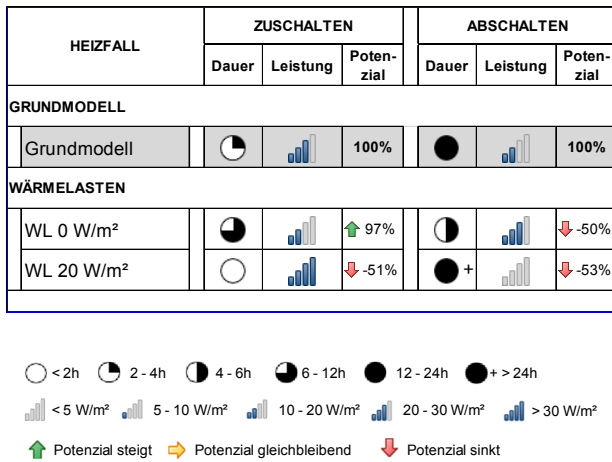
| HEIZFALL | ZUSCHALTEN Dauer | ZUSCHALTEN Leistung | ZUSCHALTEN Potenzial | ABSCHALTEN Dauer | ABSCHALTEN Leistung | ABSCHALTEN Potenzial |
|---|---|---|---|---|---|---|
| GRUNDMODELL | | | | | | |
| Grundmodell | | | 100% | | | 100% |
| WÄRMELASTEN | | | | | | |
| WL 0 W/m² | | | 97% | | | -50% |
| WL 20 W/m² | | | -51% | + | | -53% |

< 2h  2 - 4h  4 - 6h  6 - 12h  12 - 24h  + > 24h

< 5 W/m²  5 - 10 W/m²  10 - 20 W/m²  20 - 30 W/m²  > 30 W/m²

Potenzial steigt  Potenzial gleichbleibend  Potenzial sinkt